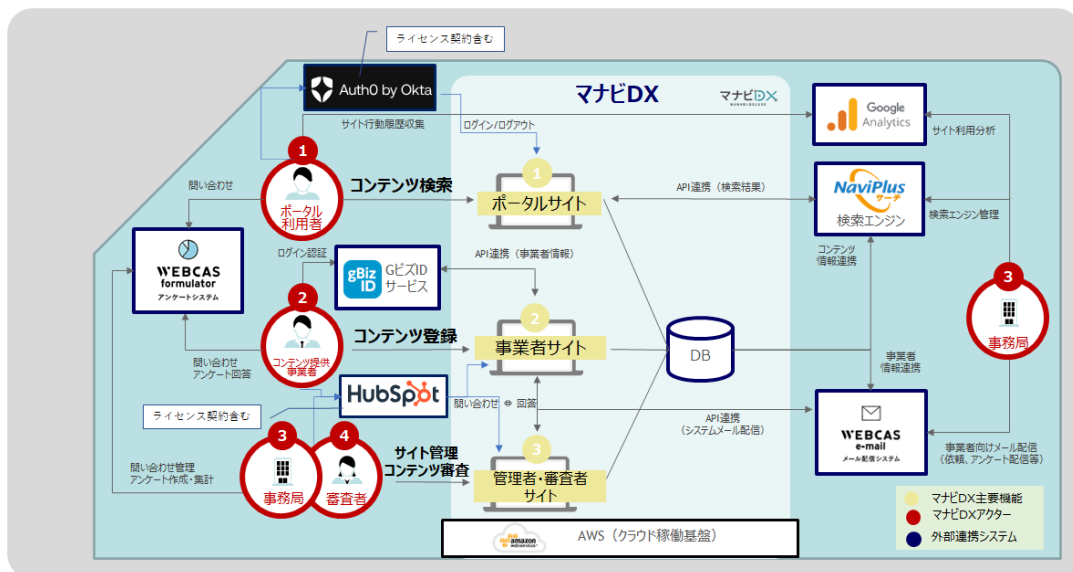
ライセンス契約含む

Auth0 by Okta

マナビDX

マナビDX MANABI DX QUEST

Google Analytics

サイト行動履歴収集

ログイン/ログアウト

サイト利用分析

1

問い合わせ

ポータル利用者

コンテンツ検索

1

ポータルサイト

API連携（検索結果）

NaviPlus サーチ

検索エンジン

検索エンジン管理

WEBCAS formulator アンケートシステム

ログイン認証

gBizID GビズIDサービス

API連携（事業者情報）

コンテンツ情報連携

3

事務局

2

コンテンツ提供事業者

コンテンツ登録

2

事業者サイト

DB

問い合わせ アンケート回答

事業者情報連携

HubSpot

ライセンス契約含む

問い合わせ ⇔ 回答

API連携（システムメール配信）

WEBCAS e-mail メール配信システム

3

4

サイト管理 コンテンツ審査

3

問い合わせ管理 アンケート作成・集計

事務局

審査者

管理者・審査者サイト

事業者向けメール配信（依頼、アンケート配信等）

マナビDX主要機能

マナビDXアクター

外部連携システム

amazon web services

AWS（クラウド稼働基盤）